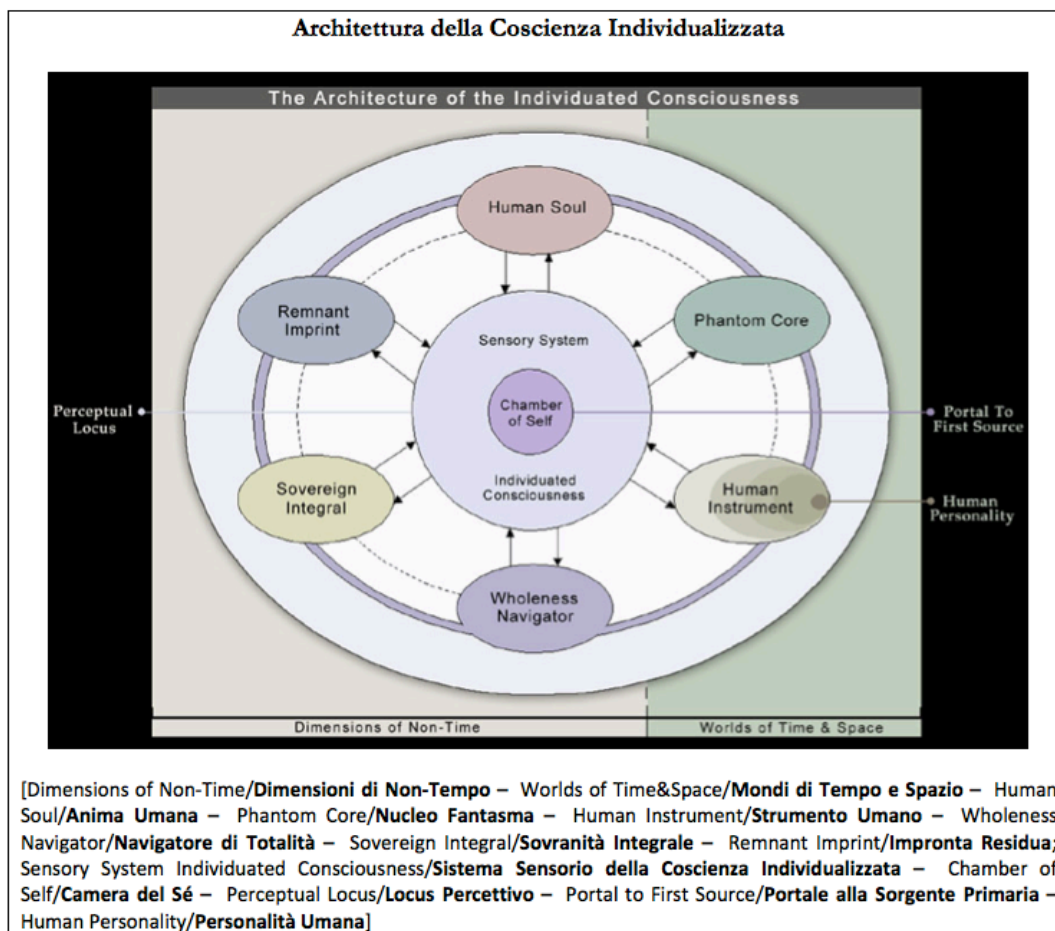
Architettura della Coscienza Individualizzata

The Architecture of the Individuated Consciousness

Human Soul

Remnant Imprint

Phantom Core

Sensory System

Perceptual Locus

Chamber of Self

Portal To First Source

Individuated Consciousness

Sovereign Integral

Human Instrument

Human Personality

Wholeness Navigator

Dimensions of Non-Time

Worlds of Time & Space

[Dimensions of Non-Time/**Dimensioni di Non-Tempo** – Worlds of Time&Space/**Mondi di Tempo e Spazio** – Human Soul/**Anima Umana** – Phantom Core/**Nucleo Fantasma** – Human Instrument/**Strumento Umano** – Wholeness Navigator/**Navigatore di Totalità** – Sovereign Integral/**Sovranità Integrale** – Remnant Imprint/**Impronta Residua**; Sensory System Individuated Consciousness/**Sistema Sensorio della Coscienza Individualizzata** – Chamber of Self/**Camera del Sé** – Perceptual Locus/**Locus Percettivo** – Portal to First Source/**Portale alla Sorgente Primaria** – Human Personality/**Personalità Umana**]